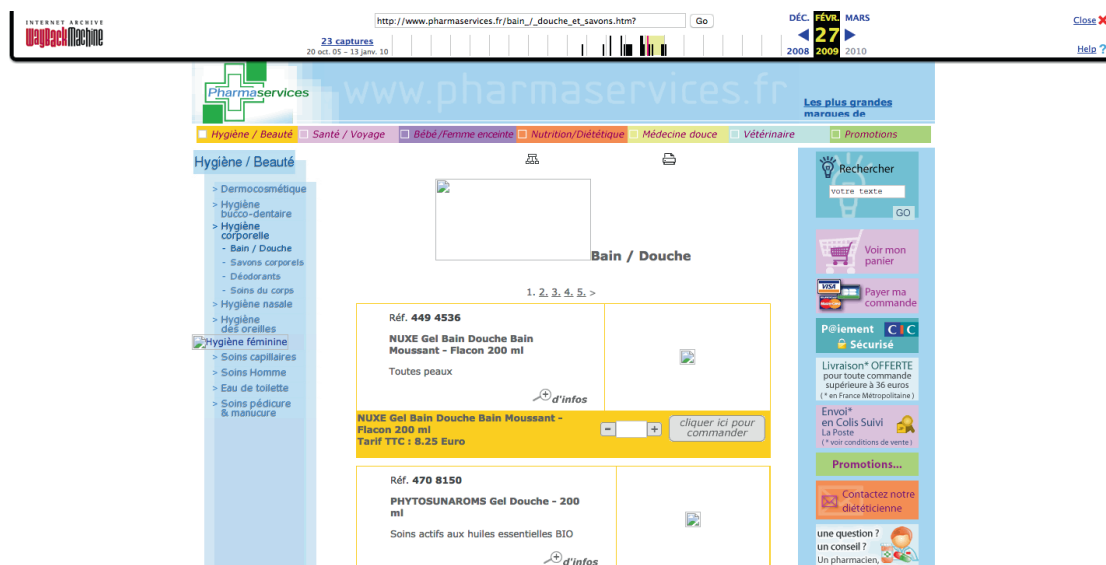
INTERNET ARCHIVE
WaybackMachine

http://www.pharmaservices.fr/bain_/_douche_et_savons.htm? Go

23 captures
20 oct. 05 - 13 janv. 10

DÉC. FÉVR. MARS
27
2008 2009 2010

Close
Help

Pharmaservices
www.pharmaservices.fr
Les plus grandes marques de

Hygiène / Beauté | Santé / Voyage | Bébé /Femme enceinte | Nutrition/Diététique | Médecine douce | Vétérinaire | Promotions

Hygiène / Beauté

> Dermocosmétique
> Hygiène bucco-dentaire
> Hygiène corporelle
- Bain / Douche
- Savons corporels
- Déodorants
- Soins du corps
> Hygiène nasale
> Hygiène des oreilles
Hygiène féminine
> Soins capillaires
> Soins Homme
> Eau de toilette
> Soins pédicure & manucure

Bain / Douche

1. 2. 3. 4. 5. >

Réf. 449 4536

NUXE Gel Bain Douche Bain Moussant - Flacon 200 ml

Toutes peaux

d'infos

NUXE Gel Bain Douche Bain Moussant - Flacon 200 ml
Tarif TTC : 8.25 Euro

cliquer ici pour commander

Réf. 470 8150

PHYTOSUNAROMS Gel Douche - 200 ml

Soins actifs aux huiles essentielles BIO

d'infos

Rechercher
votre texte
GO

Voir mon panier

Payer ma commande

P@iement CIC
Sécurisé

Livraison* OFFERTE pour toute commande supérieure à 36 euros
( * en France Métropolitaine )

Envoi* en Colis Suivi
La Poste
( * voir conditions de vente )

Promotions...

Contactez notre diététicienne

une question ?
un conseil ?
Un pharmacien,